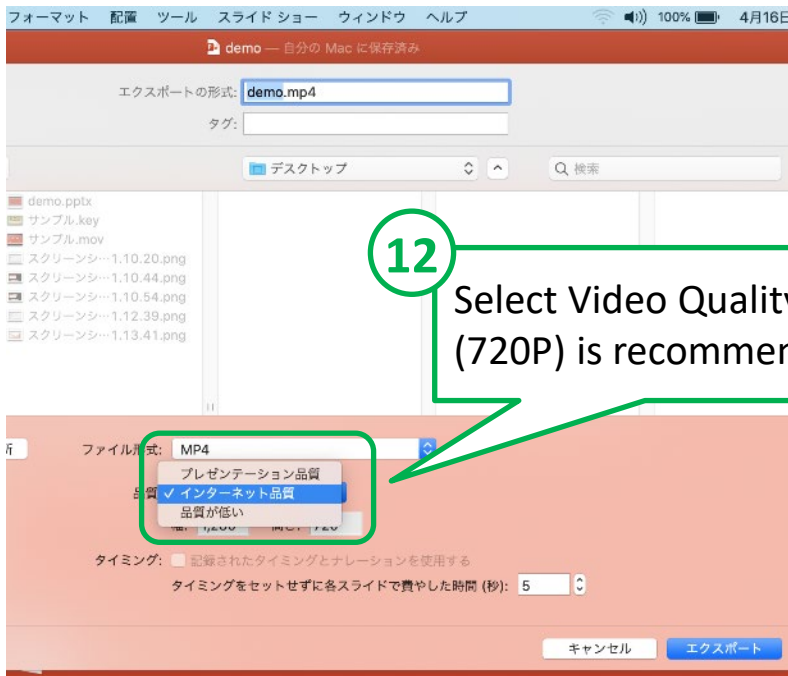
フォーマット 配置 ツール スライド ショー ウィンドウ ヘルプ 100% 4月16日

demo — 自分の Mac に保存済み

エクスポートの形式: demo.mp4

タグ:

デスクトップ

検索

demo.pptx
サンプル.key
サンプル.mov
スクリーンシ…1.10.20.png
スクリーンシ…1.10.44.png
スクリーンシ…1.10.54.png
スクリーンシ…1.12.39.png
スクリーンシ…1.13.41.png

12

Select Video Quality
(720P) is recommen

新

ファイル形式: MP4

品質

プレゼンテーション品質
✓ インターネット品質
品質が低い

幅: 1,280 高さ: 720

タイミング: 記録されたタイミングとナレーションを使用する

タイミングをセットせずに各スライドで費やした時間 (秒): 5

キャンセル

エクスポート